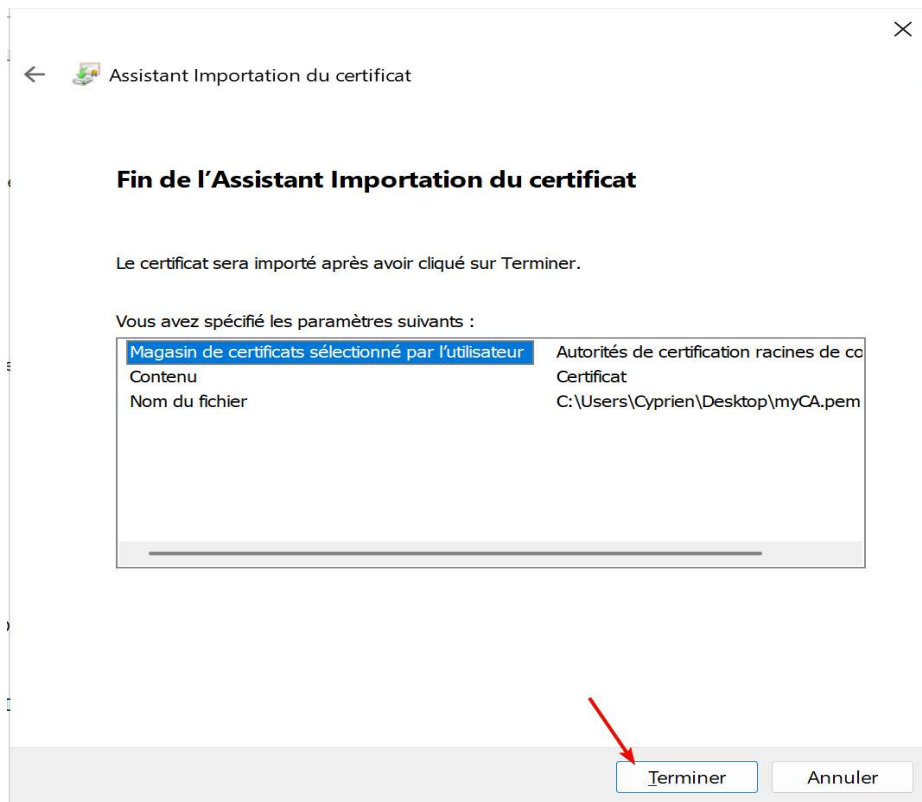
Assistant Importation du certificat

Fin de l'Assistant Importation du certificat

Le certificat sera importé après avoir cliqué sur Terminer.

Vous avez spécifié les paramètres suivants :

| | |
|---|---|
| Magasin de certificats sélectionné par l'utilisateur | Autorités de certification racines de co |
| Contenu | Certificat |
| Nom du fichier | C:\Users\Cyprien\Desktop\myCA.pem |

Terminer Annuler